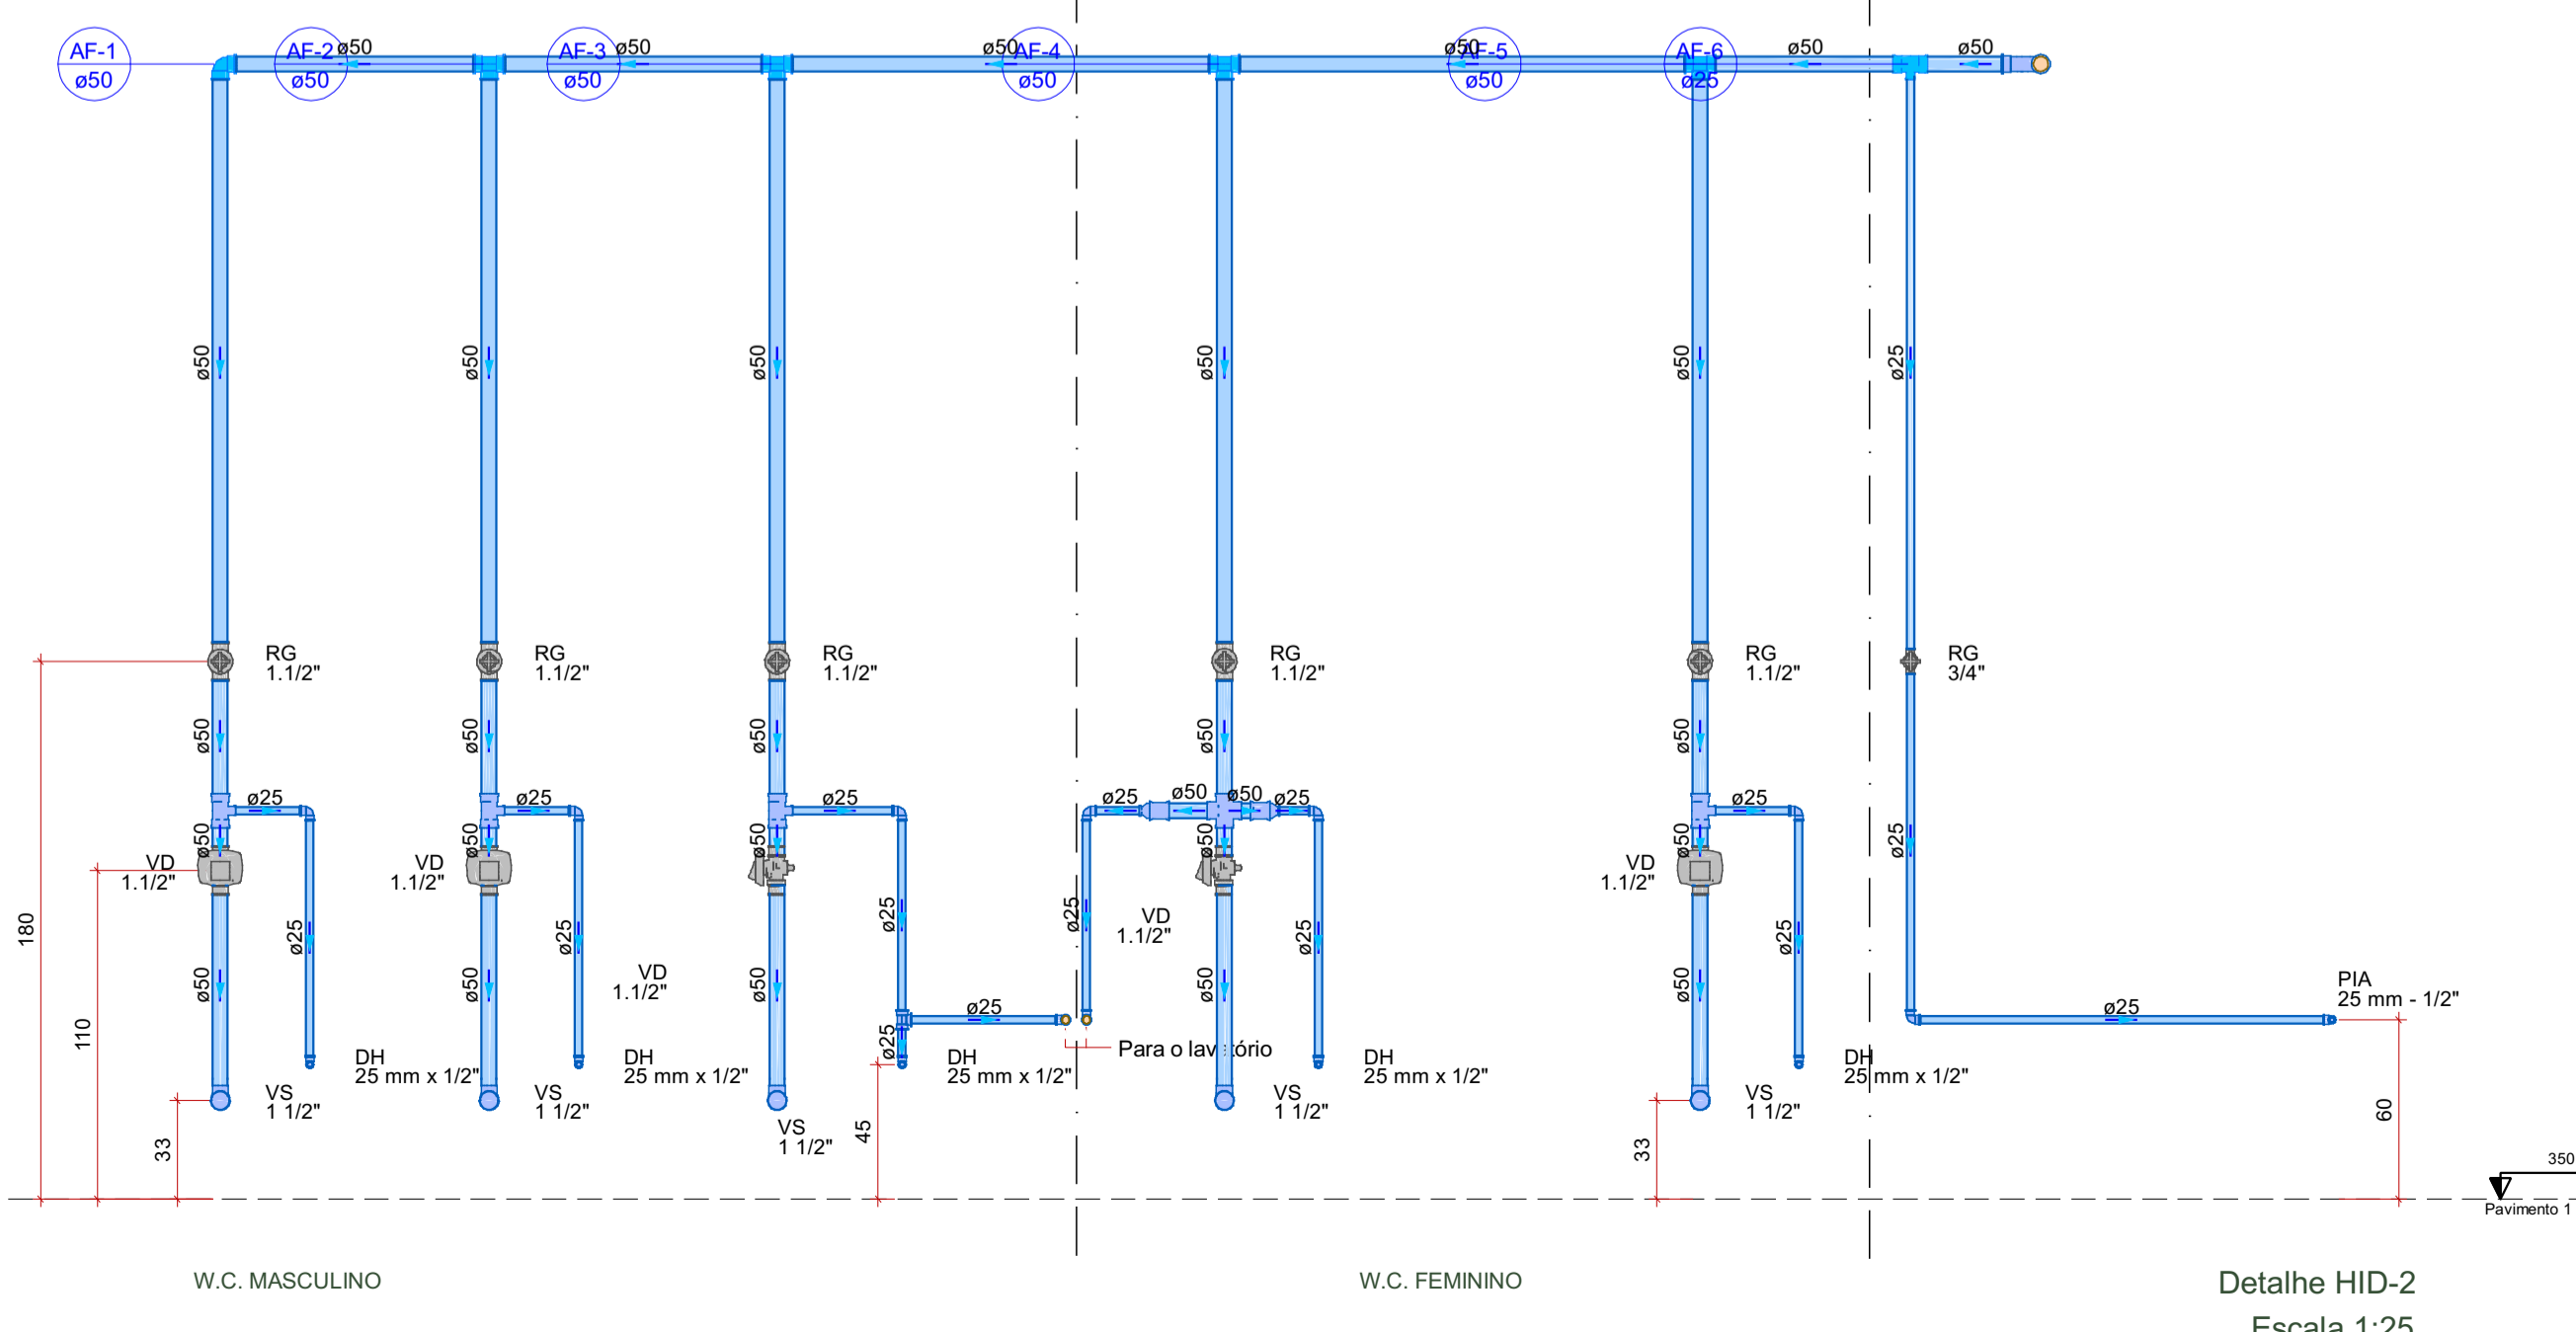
AF-1
ø50

AF-2
ø50
ø50

AF-3
ø50
ø50

ø50
AF-4
ø50

ø50
AF-5
ø50

AF-6
ø25
ø50

ø50

ø50
ø50
ø50
ø50
ø50
ø25

RG
1.1/2"

RG
1.1/2"

RG
1.1/2"

RG
1.1/2"

RG
1.1/2"

RG
3/4"

ø50
ø50
ø50
ø50
ø50

ø25
ø25
ø25
ø25
ø50
ø50
ø25
ø25

ø50
ø50
ø50
ø50
ø50
ø25

VD
1.1/2"

VD
1.1/2"

VD
1.1/2"

VD
1.1/2"

VD
1.1/2"

ø25
ø25
ø25
ø25
ø25
ø25

ø50
ø50
ø50
ø50
ø50

ø25
ø25
ø25

PIA
25 mm - 1/2"

DH
25 mm x 1/2"

DH
25 mm x 1/2"

DH
25 mm x 1/2"

Para o lav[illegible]tório

DH
25 mm x 1/2"

DH
25 mm x 1/2"

VS
1 1/2"

VS
1 1/2"

VS
1 1/2"

VS
1 1/2"

VS
1 1/2"

180
110
33
45
33
60

350
Pavimento 1

W.C. MASCULINO

W.C. FEMININO

Detalhe HID-2
Escala 1:25